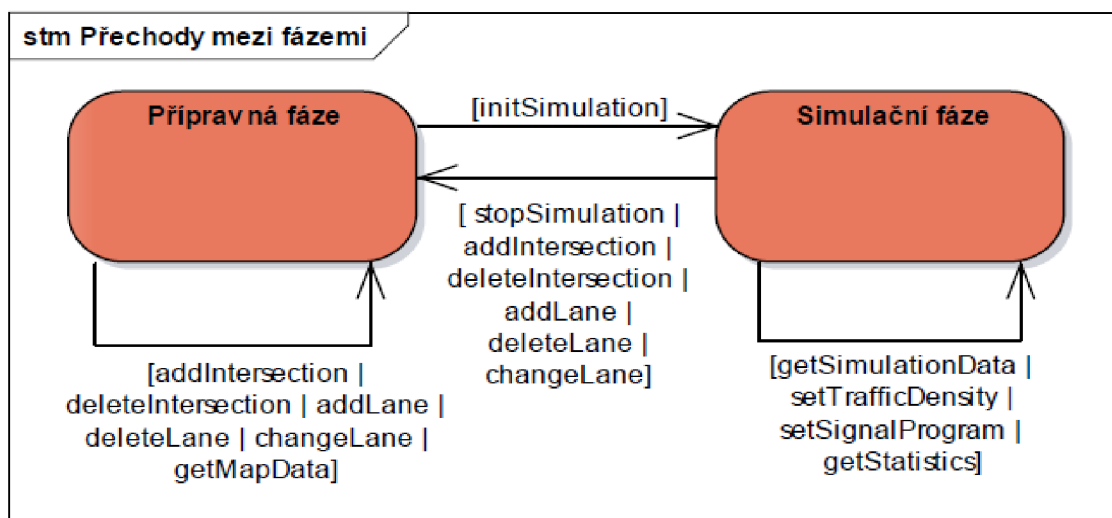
stm Přechody mezi fázemi

Přípravná fáze

[initSimulation]

Simulační fáze

[ stopSimulation | addIntersection | deleteIntersection | addLane | deleteLane | changeLane]

[addIntersection | deleteIntersection | addLane | deleteLane | changeLane | getMapData]

[getSimulationData | setTrafficDensity | setSignalProgram | getStatistics]